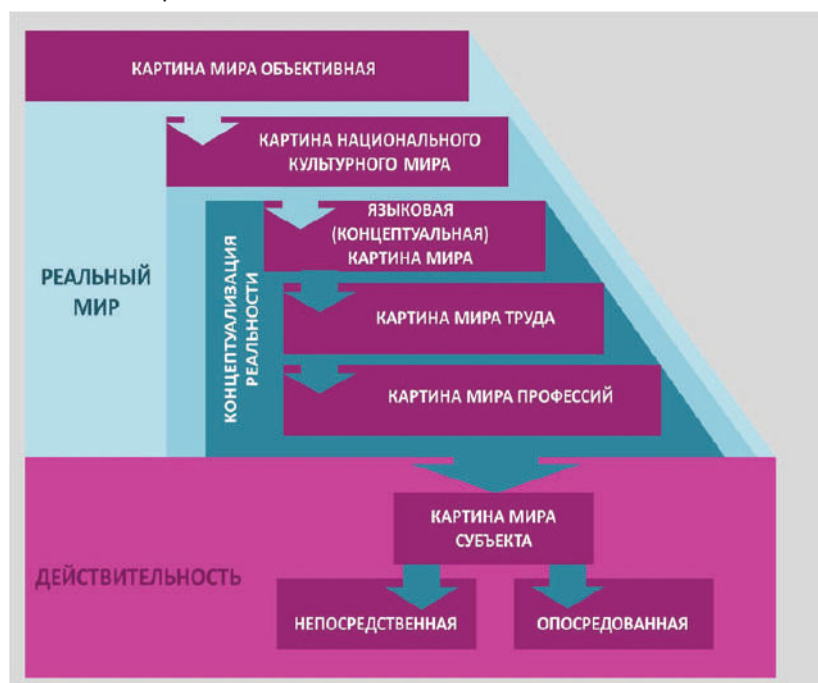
КАРТИНА МИРА ОБЪЕКТИВНАЯ

КАРТИНА НАЦИОНАЛЬНОГО КУЛЬТУРНОГО МИРА

РЕАЛЬНЫЙ МИР

КОНЦЕПТУАЛИЗАЦИЯ РЕАЛЬНОСТИ

ЯЗЫКОВАЯ (КОНЦЕПТУАЛЬНАЯ) КАРТИНА МИРА

КАРТИНА МИРА ТРУДА

КАРТИНА МИРА ПРОФЕССИЙ

КАРТИНА МИРА СУБЪЕКТА

ДЕЙСТВИТЕЛЬНОСТЬ

НЕПОСРЕДСТВЕННАЯ

ОПОСРЕДОВАННАЯ